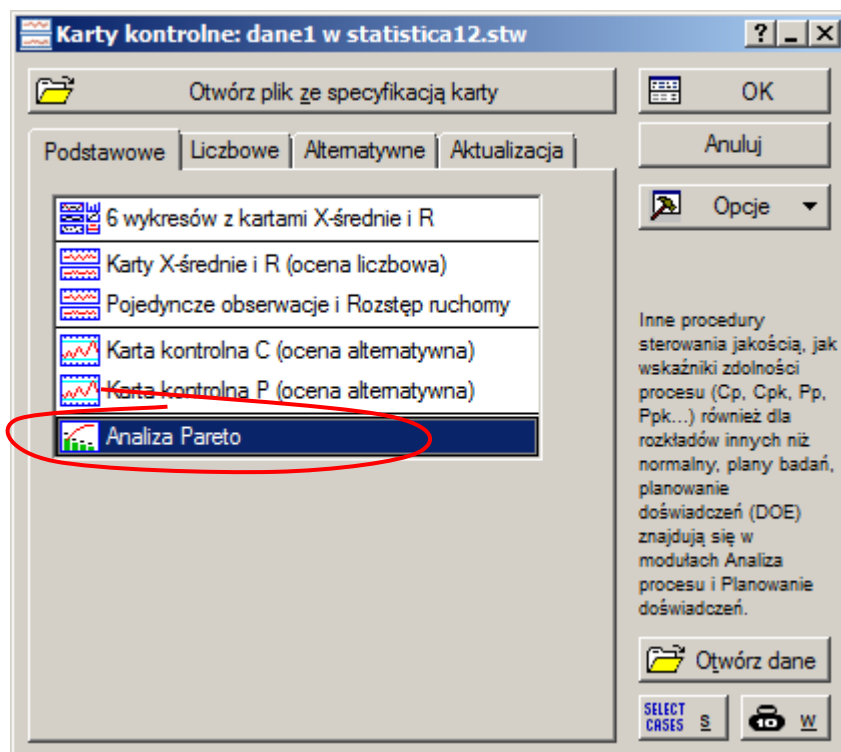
Karty kontrolne: dane1 w statistica12.stw

?
_
X

Otwórz plik ze specyfikacją karty

OK

Anuluj

Opcje

Podstawowe
Liczbowe
Alternatywne
Aktualizacja

6 wykresów z kartami X-średnie i R
Karty X-średnie i R (ocena liczbowa)
Pojedyncze obserwacje i Rozstęp ruchomy
Karta kontrolna C (ocena alternatywna)
Karta kontrolna P (ocena alternatywna)
Analiza Pareto

Inne procedury sterowania jakością, jak wskaźniki zdolności procesu (Cp, Cpk, Pp, Ppk...) również dla rozkładów innych niż normalny, plany badań, planowanie doświadczeń (DOE) znajdują się w modułach Analiza procesu i Planowanie doświadczeń.

Otwórz dane

SELECT CASES
S

W